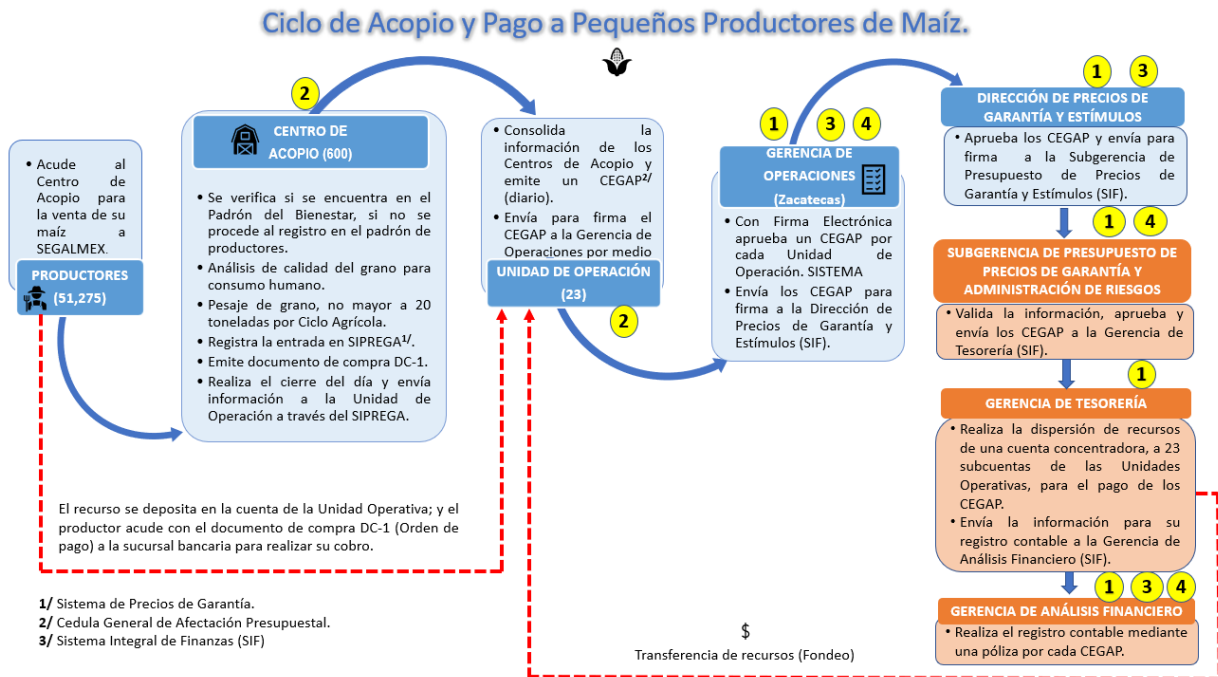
Ciclo de Acopio y Pago a Pequeños Productores de Maíz.

• Acude al Centro de Acopio para la venta de su maíz a SEGALMEX.

PRODUCTORES (51,275)

2

CENTRO DE ACOPIO (600)

• Se verifica si se encuentra en el Padrón del Bienestar, si no se procede al registro en el padrón de productores.
• Análisis de calidad del grano para consumo humano.
• Pesaje de grano, no mayor a 20 toneladas por Ciclo Agrícola.
• Registra la entrada en SIPREGA$^{1/}$.
• Emite documento de compra DC-1.
• Realiza el cierre del día y envía información a la Unidad de Operación a través del SIPREGA.

• Consolida la información de los Centros de Acopio y emite un CEGAP$^{2/}$ (diario).
• Envía para firma el CEGAP a la Gerencia de Operaciones por medio

UNIDAD DE OPERACIÓN (23)

2

1 3 4

GERENCIA DE OPERACIONES (Zacatecas)

• Con Firma Electrónica aprueba un CEGAP por cada Unidad de Operación. SISTEMA
• Envía los CEGAP para firma a la Dirección de Precios de Garantía y Estímulos (SIF).

1 3

DIRECCIÓN DE PRECIOS DE GARANTÍA Y ESTÍMULOS

• Aprueba los CEGAP y envía para firma a la Subgerencia de Presupuesto de Precios de Garantía y Estímulos (SIF).

1 4

SUBGERENCIA DE PRESUPUESTO DE PRECIOS DE GARANTÍA Y ADMINISTRACIÓN DE RIESGOS

• Valida la información, aprueba y envía los CEGAP a la Gerencia de Tesorería (SIF).

1

GERENCIA DE TESORERÍA

• Realiza la dispersión de recursos de una cuenta concentradora, a 23 subcuentas de las Unidades Operativas, para el pago de los CEGAP.
• Envía la información para su registro contable a la Gerencia de Análisis Financiero (SIF).

1 3 4

GERENCIA DE ANÁLISIS FINANCIERO

• Realiza el registro contable mediante una póliza por cada CEGAP.

El recurso se deposita en la cuenta de la Unidad Operativa; y el productor acude con el documento de compra DC-1 (Orden de pago) a la sucursal bancaria para realizar su cobro.

1/ Sistema de Precios de Garantía.
2/ Cedula General de Afectación Presupuestal.
3/ Sistema Integral de Finanzas (SIF)

$
Transferencia de recursos (Fondeo)